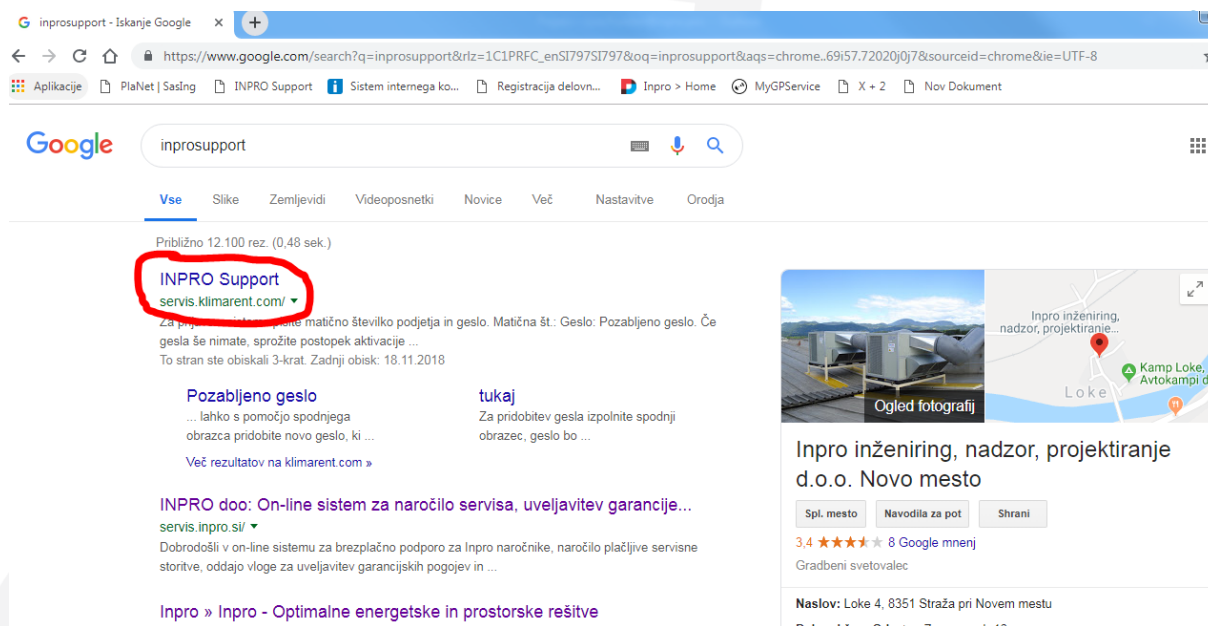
inprosupport - Iskanje Google

https://www.google.com/search?q=inprosupport&rlz=1C1PRFC_enSI797SI797&oq=inprosupport&aqs=chrome..69i57.72020j0j7&sourceid=chrome&ie=UTF-8

Aplikacije PlaNet | SasIng INPRO Support Sistem internega ko... Registracija delovn... Inpro > Home MyGPService X + 2 Nov Dokument

Google

inprosupport

Vse Slike Zemljevidi Videoposnetki Novice Več Nastavitve Orodja

Približno 12.100 rez. (0,48 sek.)

INPRO Support
servis.klimarent.com/
Za pr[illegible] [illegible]pišite matično številko podjetja in geslo. Matična št.: Geslo: Pozabljeno geslo. Če gesla še nimate, sprožite postopek aktivacije ...
To stran ste obiskali 3-krat. Zadnji obisk: 18.11.2018

Pozabljeno geslo
... lahko s pomočjo spodnjega obrazca pridobite novo geslo, ki ...

tukaj
Za pridobitev gesla izpolnite spodnji obrazec, geslo bo ...

Več rezultatov na klimarent.com »

INPRO doo: On-line sistem za naročilo servisa, uveljavitev garancije...
servis.inpro.si/
Dobrodošli v on-line sistemu za brezplačno podporo za Inpro naročnike, naročilo plačljive servisne storitve, oddajo vloge za uveljavitev garancijskih pogojev in ...

Inpro » Inpro - Optimalne energetske in prostorske rešitve

Ogled fotografij

Inpro inženiring, nadzor, projektiranje...

Kamp Loke, Avtokampi d

Loke

Inpro inženiring, nadzor, projektiranje d.o.o. Novo mesto

Spl. mesto Navodila za pot Shrani

3,4 8 Google mnenj

Gradbeni svetovalec

Naslov: Loke 4, 8351 Straža pri Novem mestu